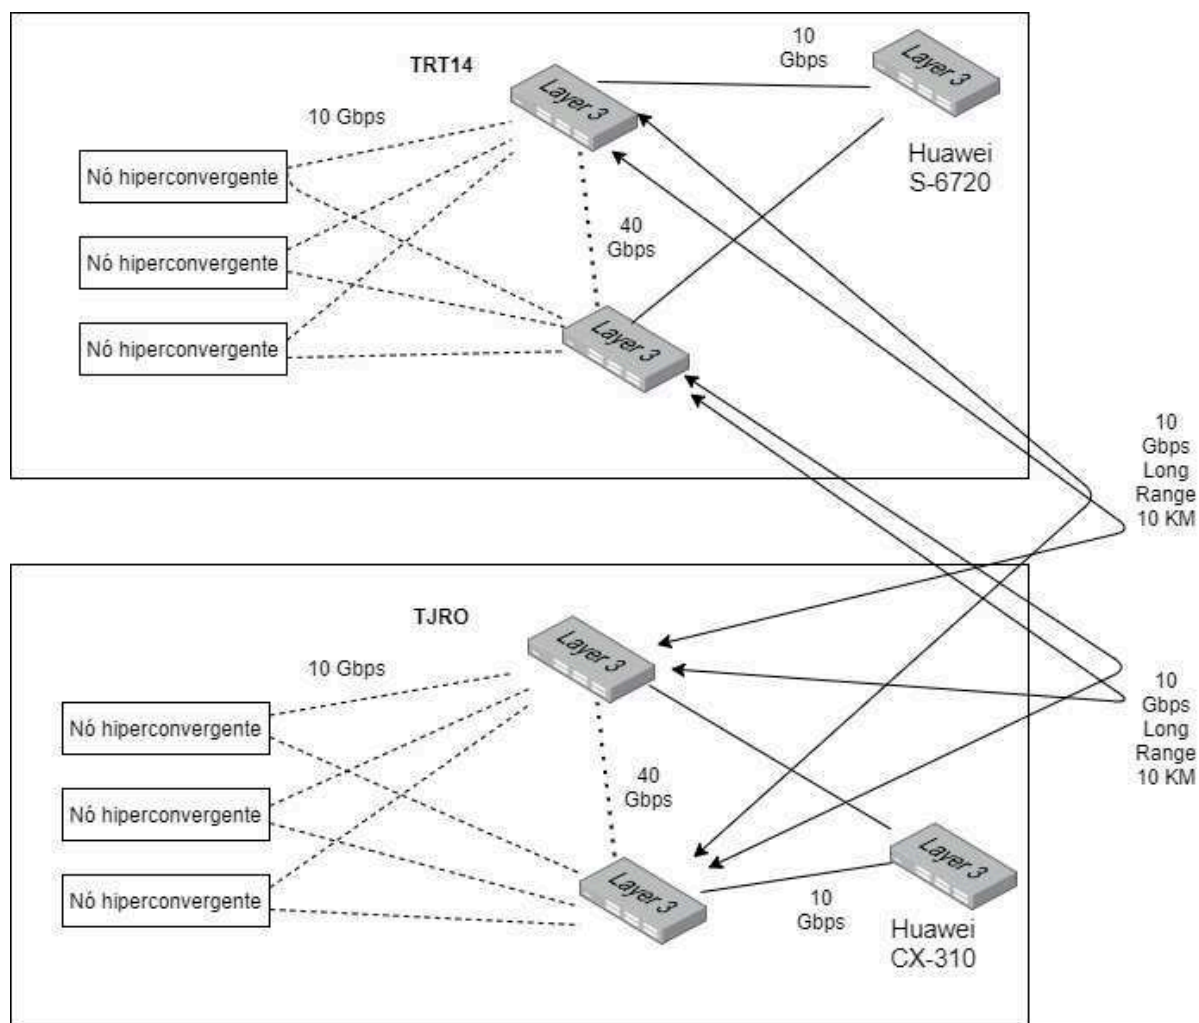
TRT14

10 Gbps

Layer 3

10 Gbps

Layer 3

Huawei S-6720

Nó hiperconvergente

Nó hiperconvergente

Nó hiperconvergente

40 Gbps

Layer 3

10 Gbps Long Range 10 KM

TJRO

10 Gbps

Layer 3

Nó hiperconvergente

Nó hiperconvergente

Nó hiperconvergente

40 Gbps

10 Gbps Long Range 10 KM

Layer 3

Layer 3

10 Gbps

Huawei CX-310